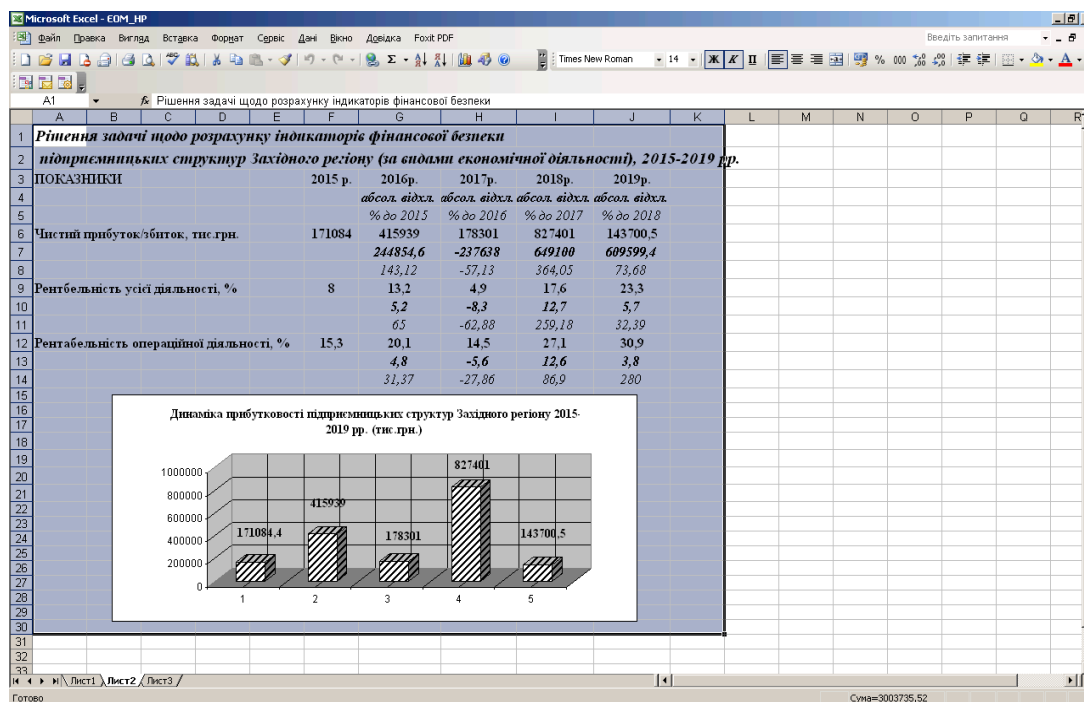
Microsoft Excel - EOM_HP

Файл Правка Вигляд Вставка Формат Сервіс Дані Вікно Довідка Foxit PDF

Введіть запитання

Times New Roman 14

A1 $f_x$ Рішення задачі щодо розрахунку індикаторів фінансової безпеки

| | A | B | C | D | E | F | G | H | I | J | K | L | M | N | O | P | Q |
|---|---|---|---|---|---|---|---|---|---|---|---|---|---|---|---|---|---|
| 1 | Рішення задачі щодо розрахунку індикаторів фінансової безпеки | | | | | | | | | | | | | | | | |
| 2 | підприємницьких структур Західного регіону (за видами економічної діяльності), 2015-2019 рр. | | | | | | | | | | | | | | | | |
| 3 | ПОКАЗНИКИ | | | | | 2015 р. | 2016р. | 2017р. | 2018р. | 2019р. | | | | | | | |
| 4 | | | | | | | абсол. відхл. | абсол. відхл. | абсол. відхл. | абсол. відхл. | | | | | | | |
| 5 | | | | | | | % до 2015 | % до 2016 | % до 2017 | % до 2018 | | | | | | | |
| 6 | Чистий прибуток/збиток, тис.грн. | | | | | 171084 | 415939 | 178301 | 827401 | 143700,5 | | | | | | | |
| 7 | | | | | | | 244854,6 | -237638 | 649100 | 609599,4 | | | | | | | |
| 8 | | | | | | | 143,12 | -57,13 | 364,05 | 73,68 | | | | | | | |
| 9 | Рентбельність усієї діяльності, % | | | | | 8 | 13,2 | 4,9 | 17,6 | 23,3 | | | | | | | |
| 10 | | | | | | | 5,2 | -8,3 | 12,7 | 5,7 | | | | | | | |
| 11 | | | | | | | 65 | -62,88 | 259,18 | 32,39 | | | | | | | |
| 12 | Рентабельність операційної діяльності, % | | | | | 15,3 | 20,1 | 14,5 | 27,1 | 30,9 | | | | | | | |
| 13 | | | | | | | 4,8 | -5,6 | 12,6 | 3,8 | | | | | | | |
| 14 | | | | | | | 31,37 | -27,86 | 86,9 | 280 | | | | | | | |

Динаміка прибутковості підприємницьких структур Західного регіону 2015-2019 рр. (тис.грн.)

1000000
800000
600000
400000
200000
0

171084,4
415939
178301
827401
143700,5

1 2 3 4 5

Лист1 Лист2 Лист3

Готово

Сума=3003735,52